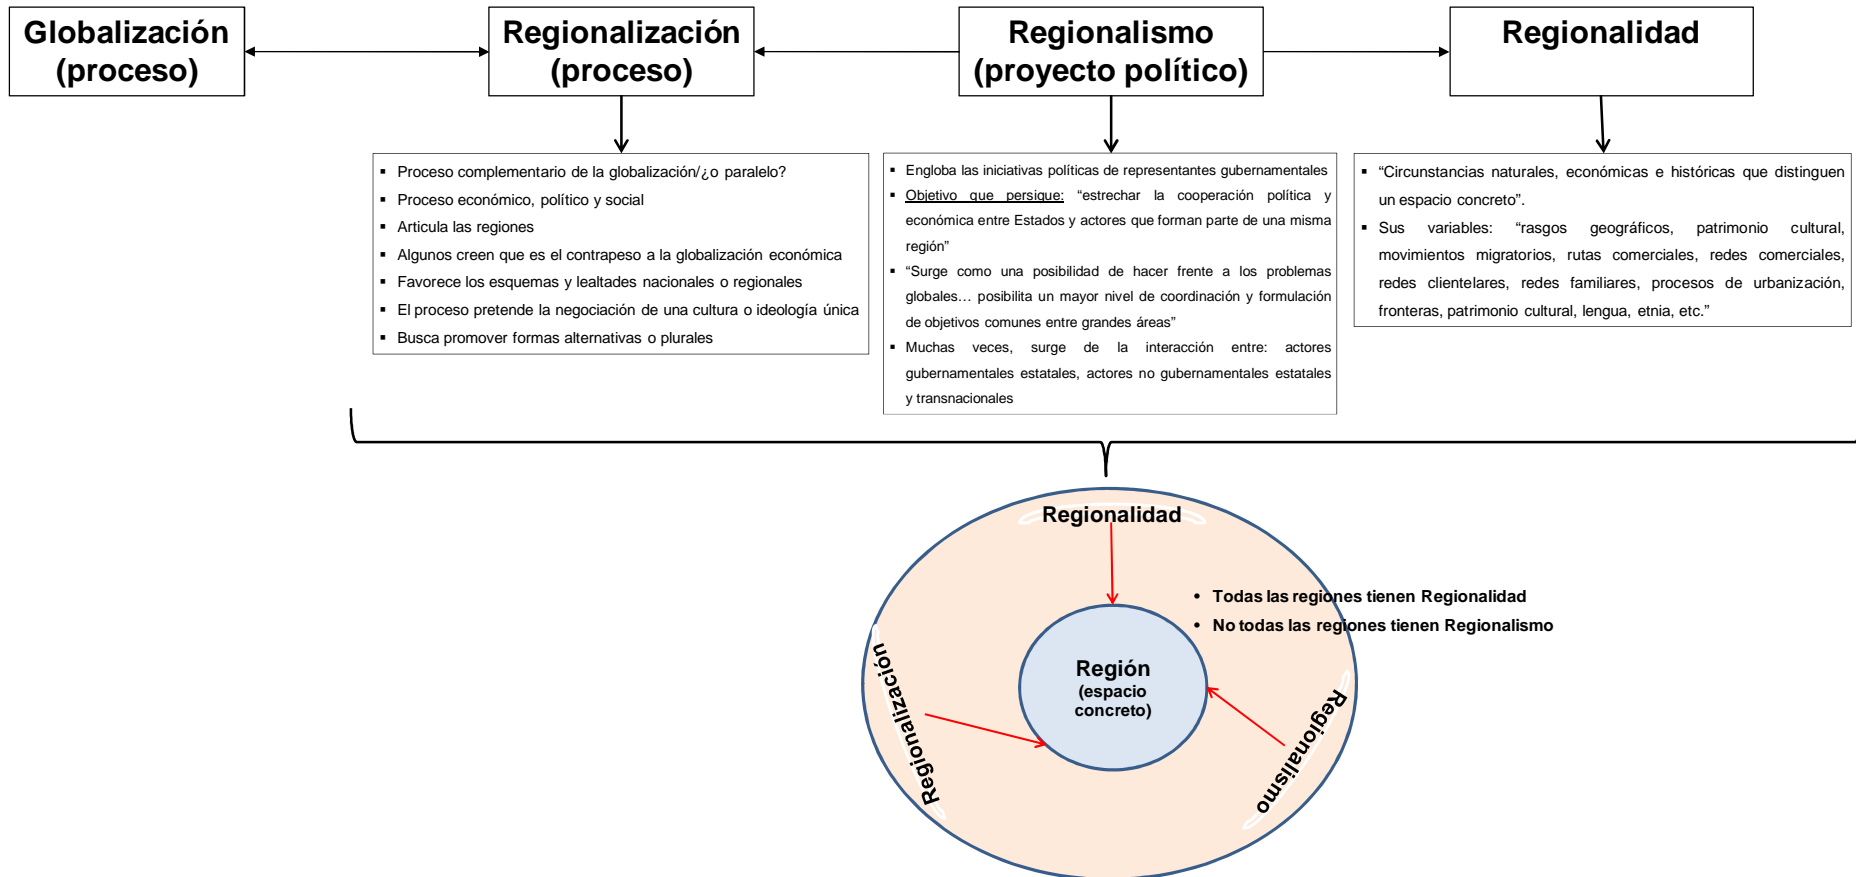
Globalización (proceso)

Regionalización (proceso)

Regionalismo (proyecto político)

Regionalidad

- Proceso complementario de la globalización/¿o paralelo?
- Proceso económico, político y social
- Articula las regiones
- Algunos creen que es el contrapeso a la globalización económica
- Favorece los esquemas y lealtades nacionales o regionales
- El proceso pretende la negociación de una cultura o ideología única
- Busca promover formas alternativas o plurales

- Engloba las iniciativas políticas de representantes gubernamentales
- Objetivo que persigue: "estrechar la cooperación política y económica entre Estados y actores que forman parte de una misma región"
- "Surge como una posibilidad de hacer frente a los problemas globales… posibilita un mayor nivel de coordinación y formulación de objetivos comunes entre grandes áreas"
- Muchas veces, surge de la interacción entre: actores gubernamentales estatales, actores no gubernamentales estatales y transnacionales

- "Circunstancias naturales, económicas e históricas que distinguen un espacio concreto".
- Sus variables: "rasgos geográficos, patrimonio cultural, movimientos migratorios, rutas comerciales, redes comerciales, redes clientelares, redes familiares, procesos de urbanización, fronteras, patrimonio cultural, lengua, etnia, etc."

Regionalidad

- Todas las regiones tienen Regionalidad
- No todas las regiones tienen Regionalismo

Región (espacio concreto)

Regionalización

Regionalismo